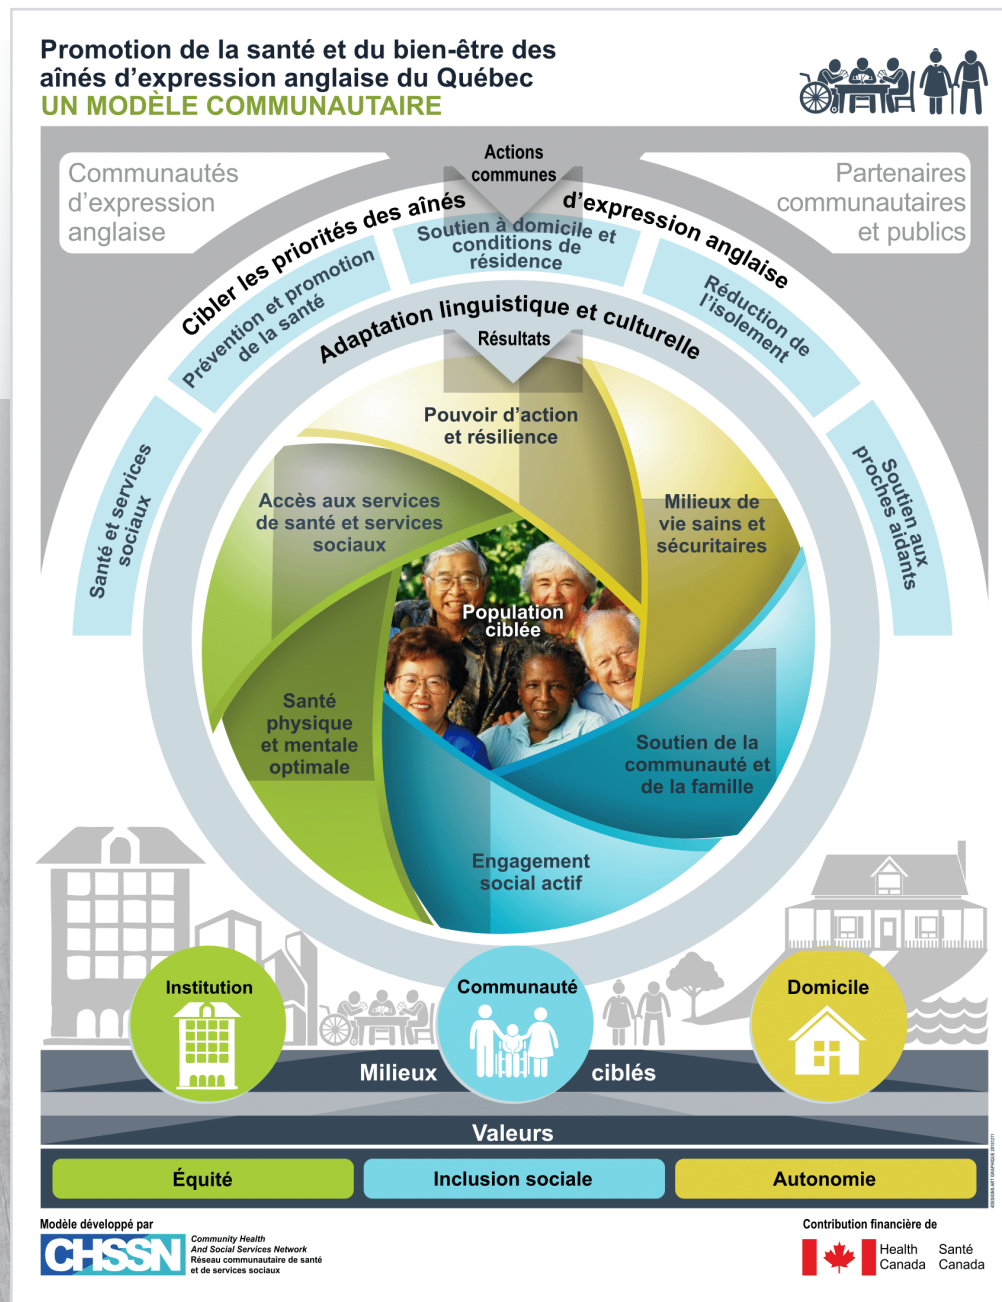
Promotion de la santé et du bien-être des aînés d'expression anglaise du Québec
UN MODÈLE COMMUNAUTAIRE

Communautés d'expression anglaise

Actions communes

Partenaires communautaires et publics

Cibler les priorités des aînés d'expression anglaise

Prévention et promotion de la santé

Soutien à domicile et conditions de résidence

Réduction de l'isolement

Santé et services sociaux

Soutien aux proches aidants

Adaptation linguistique et culturelle

Résultats

Pouvoir d'action et résilience

Accès aux services de santé et services sociaux

Milieux de vie sains et sécuritaires

Population ciblée

Santé physique et mentale optimale

Soutien de la communauté et de la famille

Engagement social actif

Institution

Communauté

Domicile

Milieux ciblés

Valeurs

Équité

Inclusion sociale

Autonomie

Modèle développé par
CHSSN
Community Health And Social Services Network
Réseau communautaire de santé et de services sociaux

Contribution financière de
Health Canada
Santé Canada